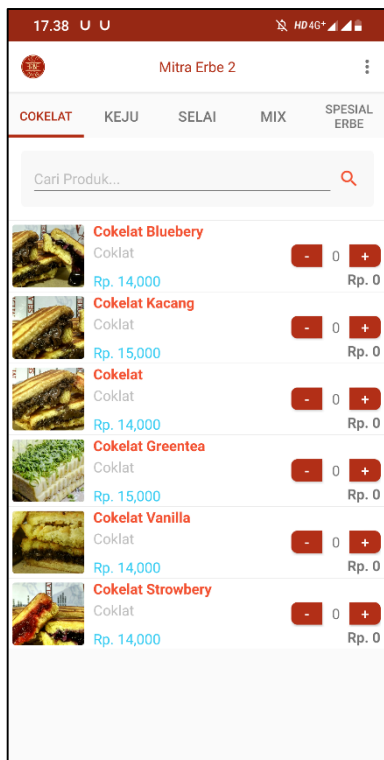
17.38 U U
HD 4G+

Mitra Erbe 2

COKELAT KEJU SELAI MIX SPESIAL ERBE

Cari Produk...

Cokelat Bluebery
Coklat
Rp. 14,000
- 0 +
Rp. 0

Cokelat Kacang
Coklat
Rp. 15,000
- 0 +
Rp. 0

Cokelat
Coklat
Rp. 14,000
- 0 +
Rp. 0

Cokelat Greentea
Coklat
Rp. 15,000
- 0 +
Rp. 0

Cokelat Vanilla
Coklat
Rp. 14,000
- 0 +
Rp. 0

Cokelat Strowbery
Coklat
Rp. 14,000
- 0 +
Rp. 0